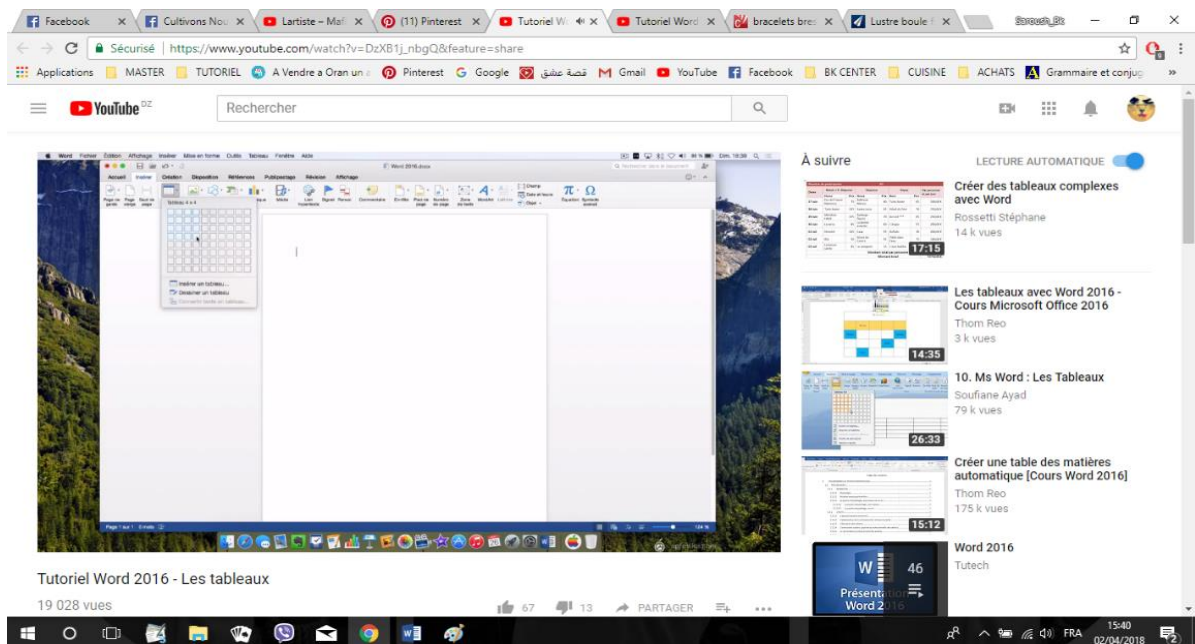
Facebook | Cultivons Nou | Lartiste – Maf | (11) Pinterest | Tutoriel W | Tutoriel Word | bracelets bres | Lustre boule | Baroush_Bk

Sécurisé | https://www.youtube.com/watch?v=DzXB1j_nbgQ&feature=share

Applications | MASTER | TUTORIEL | A Vendre a Oran un | Pinterest | Google | قصة عشق | Gmail | YouTube | Facebook | BK CENTER | CUISINE | ACHATS | Grammaire et conjug

YouTube DZ

Rechercher

Word Fichier Édition Affichage Insérer Mise en forme Outils Tableau Fenêtre Aide

Word 2016.docx

Accueil Insérer Création Disposition Références Publipostage Révision Affichage

Tableau 4 x 4

Insérer un tableau...
Dessiner un tableau
Convertir texte en tableau...

Page 1 sur 1 0 mots

À suivre

LECTURE AUTOMATIQUE

Créer des tableaux complexes avec Word
Rossetti Stéphane
14 k vues
17:15

Les tableaux avec Word 2016 - Cours Microsoft Office 2016
Thom Reo
3 k vues
14:35

10. Ms Word : Les Tableaux
Soufiane Ayad
79 k vues
26:33

Créer une table des matières automatique [Cours Word 2016]
Thom Reo
175 k vues
15:12

Word 2016
Tutech
46
Présentation Word 2016

Tutoriel Word 2016 - Les tableaux

19 028 vues

67 13 PARTAGER

FRA 15:40 02/04/2018